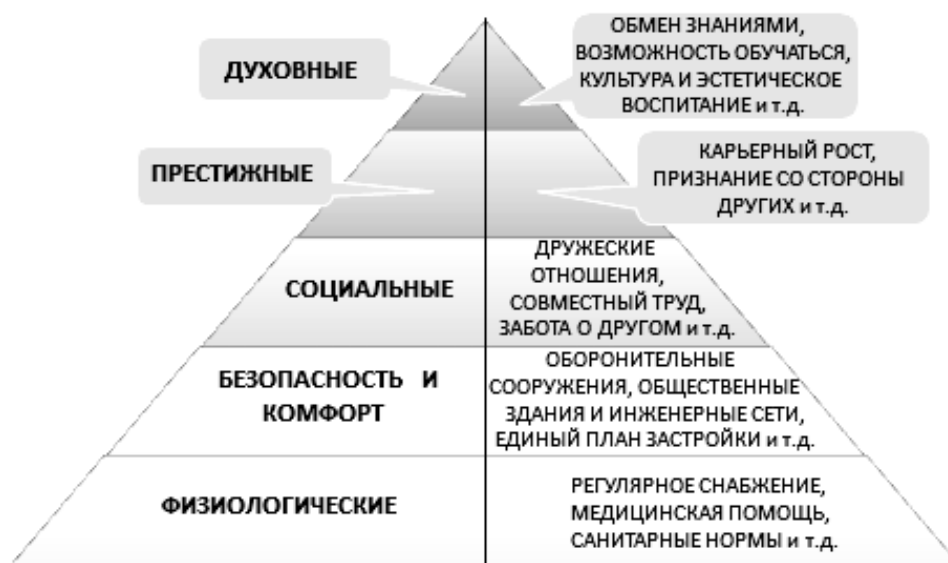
ДУХОВНЫЕ

ОБМЕН ЗНАНИЯМИ, ВОЗМОЖНОСТЬ ОБУЧАТЬСЯ, КУЛЬТУРА И ЭСТЕТИЧЕСКОЕ ВОСПИТАНИЕ и т.д.

ПРЕСТИЖНЫЕ

КАРЬЕРНЫЙ РОСТ, ПРИЗНАНИЕ СО СТОРОНЫ ДРУГИХ и т.д.

СОЦИАЛЬНЫЕ

ДРУЖЕСКИЕ ОТНОШЕНИЯ, СОВМЕСТНЫЙ ТРУД, ЗАБОТА О ДРУГОМ и т.д.

БЕЗОПАСНОСТЬ И КОМФОРТ

ОБОРОНИТЕЛЬНЫЕ СООРУЖЕНИЯ, ОБЩЕСТВЕННЫЕ ЗДАНИЯ И ИНЖЕНЕРНЫЕ СЕТИ, ЕДИНЫЙ ПЛАН ЗАСТРОЙКИ и т.д.

ФИЗИОЛОГИЧЕСКИЕ

РЕГУЛЯРНОЕ СНАБЖЕНИЕ, МЕДИЦИНСКАЯ ПОМОЩЬ, САНИТАРНЫЕ НОРМЫ и т.д.